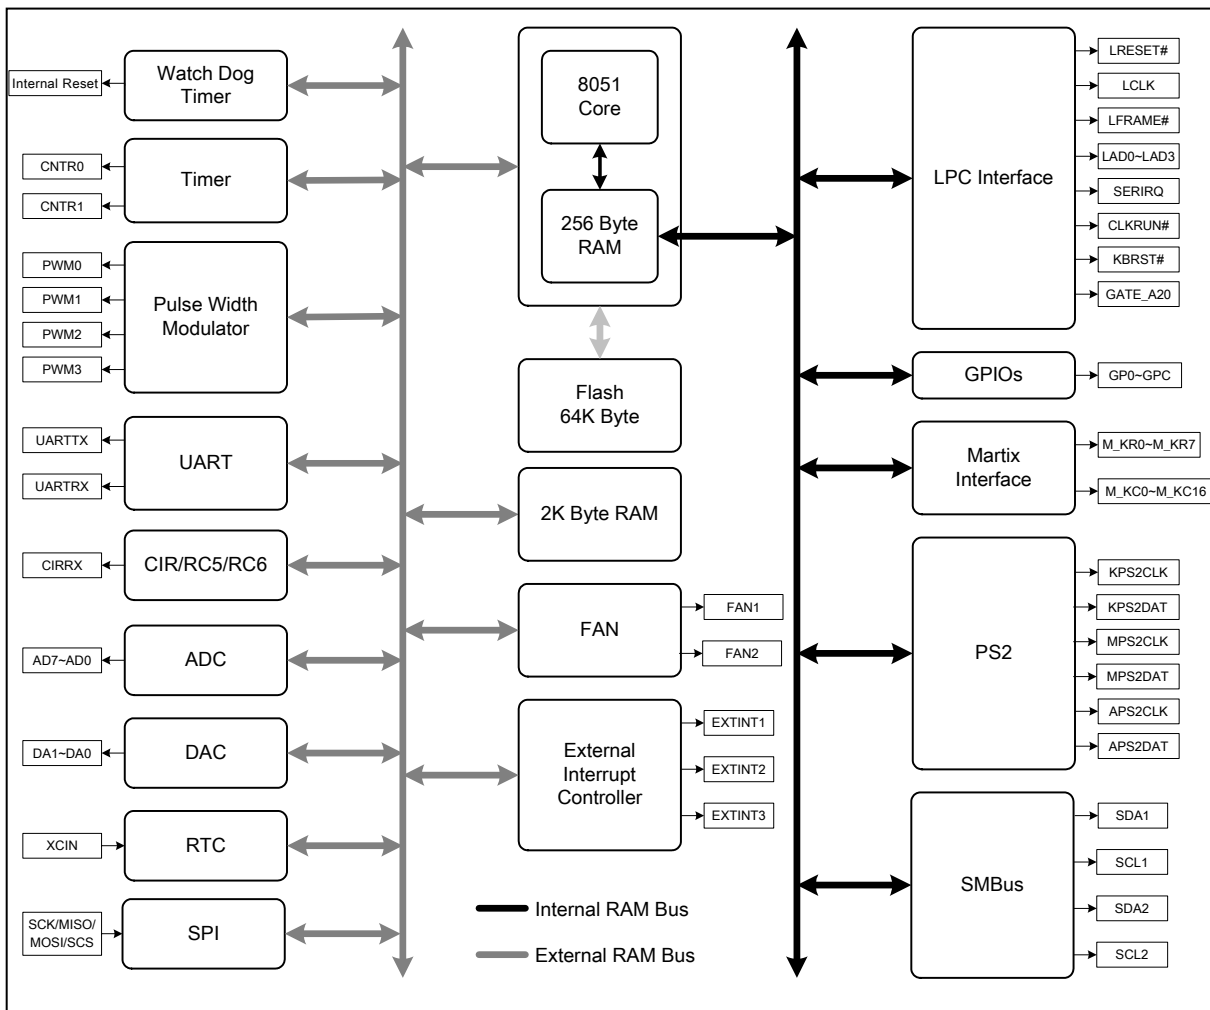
Internal Reset
Watch Dog Timer

CNTR0
CNTR1
Timer

PWM0
PWM1
PWM2
PWM3
Pulse Width Modulator

UARTTX
UARTRX
UART

CIRRX
CIR/RC5/RC6

AD7~AD0
ADC

DA1~DA0
DAC

XCIN
RTC

SCK/MISO/ MOSI/SCS
SPI

8051 Core

256 Byte RAM

Flash 64K Byte

2K Byte RAM

FAN
FAN1
FAN2

External Interrupt Controller
EXTINT1
EXTINT2
EXTINT3

Internal RAM Bus

External RAM Bus

LPC Interface
LRESET#
LCLK
LFRAME#
LAD0~LAD3
SERIRQ
CLKRUN#
KBRST#
GATE_A20

GPIOs
GP0~GPC

Martix Interface
M_KR0~M_KR7
M_KC0~M_KC16

PS2
KPS2CLK
KPS2DAT
MPS2CLK
MPS2DAT
APS2CLK
APS2DAT

SMBus
SDA1
SCL1
SDA2
SCL2